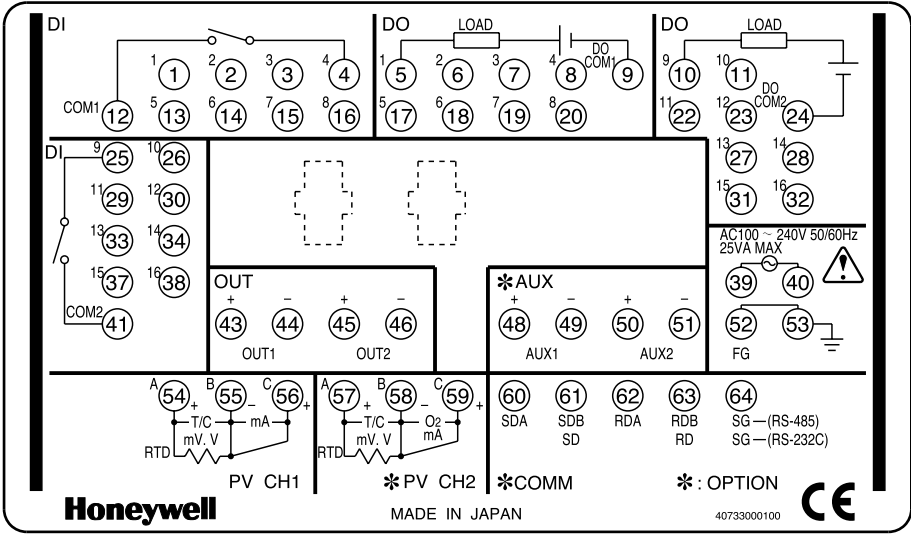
DI

1 ① 2 ② 3 ③ 4 ④
COM1 ⑫ 5 ⑬ 6 ⑭ 7 ⑮ 8 ⑯

DO
LOAD
1 ⑤ 2 ⑥ 3 ⑦ 4 ⑧ DO COM1 ⑨
5 ⑰ 6 ⑱ 7 ⑲ 8 ⑳

DO
LOAD
9 ⑩ 10 ⑪
11 ㉒ 12 ㉓ DO COM2 ㉔
13 ㉗ 14 ㉘
15 ㉛ 16 ㉜

DI
9 ㉕ 10 ㉖
11 ㉙ 12 ㉚
13 ㉝ 14 ㉞
15 ㊲ 16 ㊳
COM2 ㊶

OUT
+ ㊸ − ㊹ + ㊺ − ㊻
OUT1 OUT2

✻AUX
+ ㊽ − ㊾ + ㊿ − 51
AUX1 AUX2

AC100 ~ 240V 50/60Hz
25VA MAX
㊴ ㊵
52 53
FG

A 54 + B 55 − C 56 +
T/C mA
mV. V
RTD
PV CH1

A 57 + B 58 − C 59 +
T/C O2 mA
mV. V
RTD
✻PV CH2

60 SDA
61 SDB SD
62 RDA
63 RDB RD
64 SG—(RS-485) SG—(RS-232C)

✻COMM

✻: OPTION

Honeywell

MADE IN JAPAN

40733000100

CE